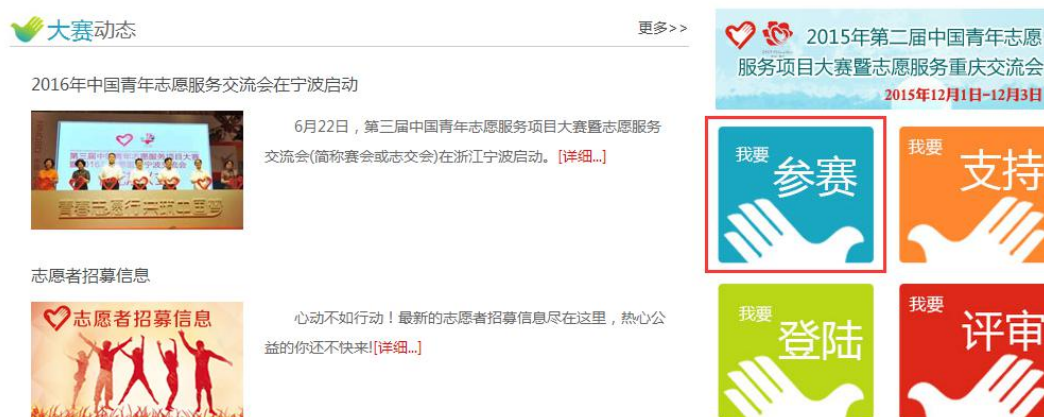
大赛动态

更多>>

2016年中国青年志愿服务交流会在宁波启动

6月22日，第三届中国青年志愿服务项目大赛暨志愿服务交流会(简称赛会或志交会)在浙江宁波启动。[详细...]

志愿者招募信息

志愿者招募信息

心动不如行动！最新的志愿者招募信息尽在这里，热心公益的你还不快来![详细...]

2015年第二届中国青年志愿服务项目大赛暨志愿服务重庆交流会

2015年12月1日-12月3日

我要 参赛

我要 支持

我要 登陆

我要 评审